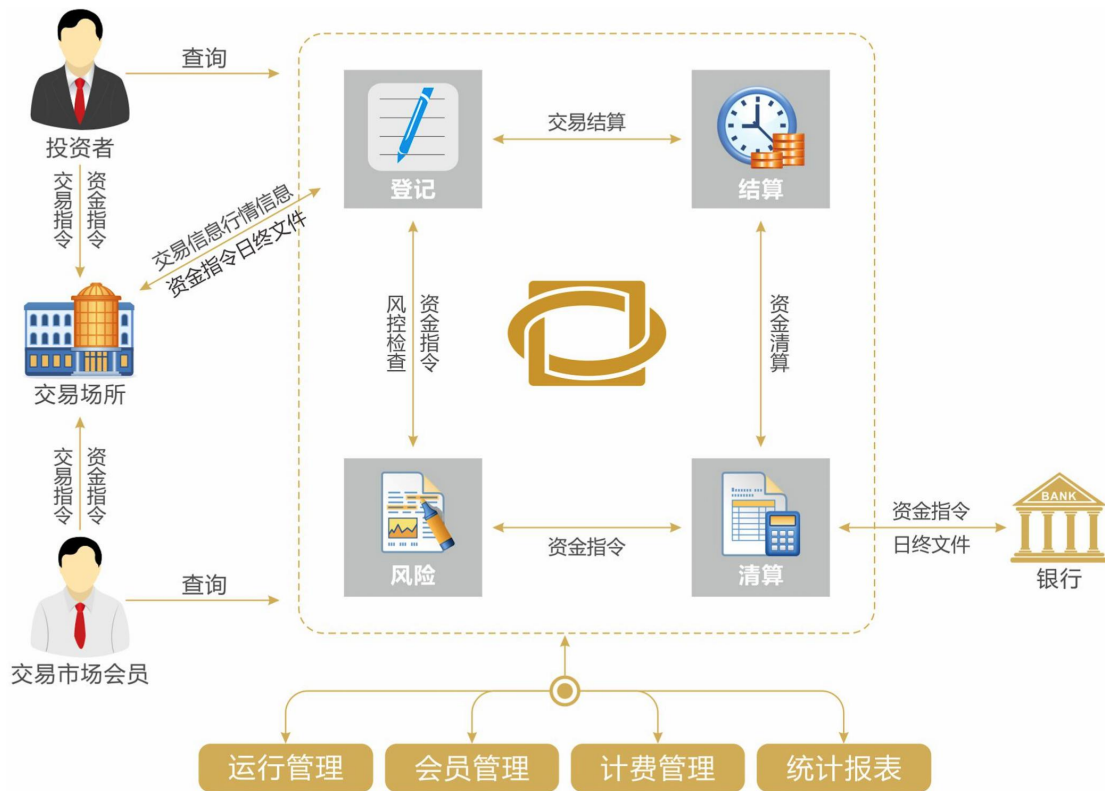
投资者

查询

交易指令

资金指令

交易信息行情信息

资金指令日终文件

交易场所

交易指令

资金指令

交易市场会员

查询

登记

交易结算

结算

风控检查

资金指令

资金清算

风险

资金指令

清算

资金指令

日终文件

BANK

银行

运行管理

会员管理

计费管理

统计报表